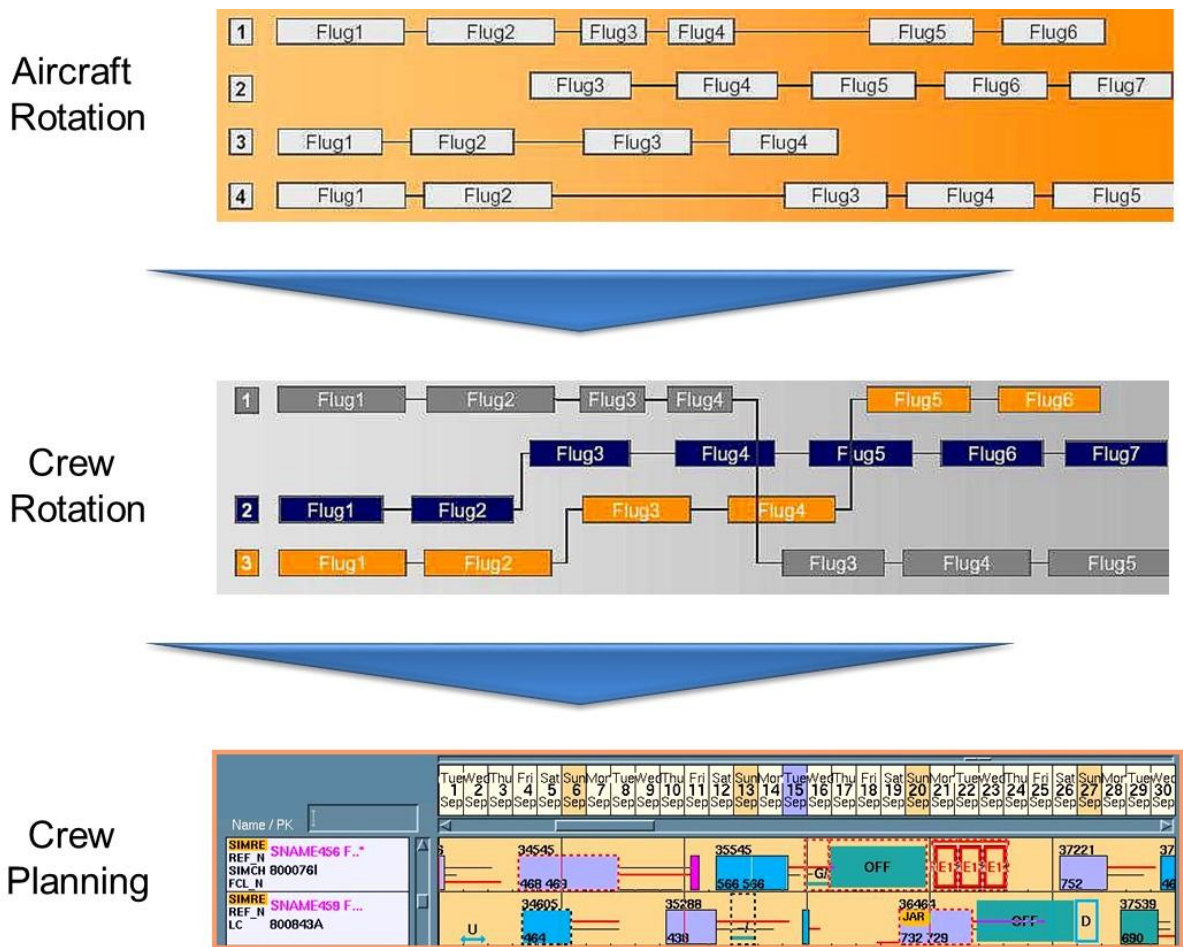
Aircraft Rotation

1 Flug1 Flug2 Flug3 Flug4 Flug5 Flug6
2 Flug3 Flug4 Flug5 Flug6 Flug7
3 Flug1 Flug2 Flug3 Flug4
4 Flug1 Flug2 Flug3 Flug4 Flug5

Crew Rotation

1 Flug1 Flug2 Flug3 Flug4 Flug5 Flug6
Flug3 Flug4 Flug5 Flug6 Flug7
2 Flug1 Flug2 Flug3 Flug4
3 Flug1 Flug2 Flug3 Flug4 Flug5

Crew Planning

Name / PK

| Tue 1 Sep | Wed 2 Sep | Thu 3 Sep | Fri 4 Sep | Sat 5 Sep | Sun 6 Sep | Mon 7 Sep | Tue 8 Sep | Wed 9 Sep | Thu 10 Sep | Fri 11 Sep | Sat 12 Sep | Sun 13 Sep | Mon 14 Sep | Tue 15 Sep | Wed 16 Sep | Thu 17 Sep | Fri 18 Sep | Sat 19 Sep | Sun 20 Sep | Mon 21 Sep | Tue 22 Sep | Wed 23 Sep | Thu 24 Sep | Fri 25 Sep | Sat 26 Sep | Sun 27 Sep | Mon 28 Sep | Tue 29 Sep | Wed 30 Sep |
|---|---|---|---|---|---|---|---|---|---|---|---|---|---|---|---|---|---|---|---|---|---|---|---|---|---|---|---|---|---|

SIMRE SNAME456 F..* REF_N SIMCH 800076I FCL_N
34545 468 463 35545 566 566 G/ OFF E1 E1 E1 37221 752 37 46

SIMRE SNAME459 F... REF_N LC 800843A
U 34605 464 35288 438 36464 JAR 732 729 OFF D 37539 690